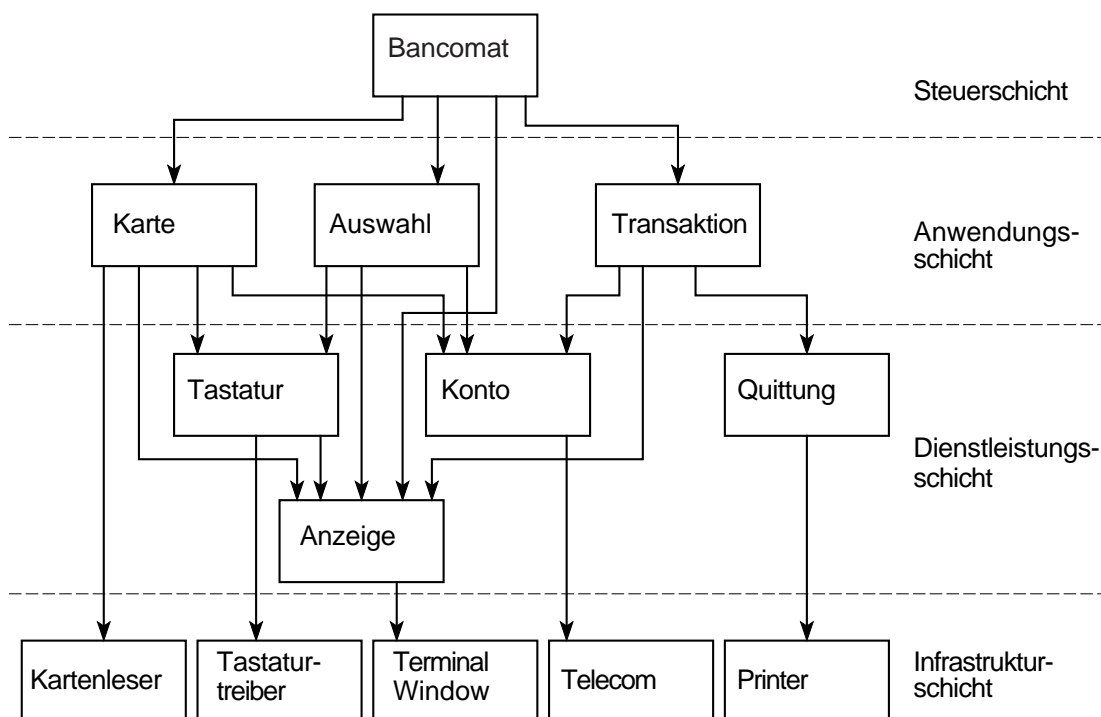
Bancomat

Steuerschicht

Karte

Auswahl

Transaktion

Anwendungsschicht

Tastatur

Konto

Quittung

Dienstleistungsschicht

Anzeige

Kartenleser

Tastaturtreiber

Terminal Window

Telecom

Printer

Infrastrukturschicht